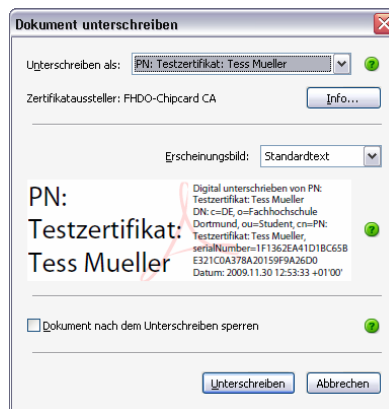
Dokument unterschreiben

Unterschreiben als: PN: Testzertifikat: Tess Mueller

Zertifikatsaussteller: FHDO-Chipcard CA

Info...

Erscheinungsbild: Standardtext

PN: Testzertifikat: Tess Mueller

Digital unterschrieben von PN: Testzertifikat: Tess Mueller
DN: c=DE, o=Fachhochschule Dortmund, ou=Student, cn=PN: Testzertifikat: Tess Mueller, serialNumber=1F1362EA41D1BC65BE321C0A378A20159F9A26D0
Datum: 2009.11.30 12:53:33 +01'00'

Dokument nach dem Unterschreiben sperren

Unterschreiben

Abbrechen